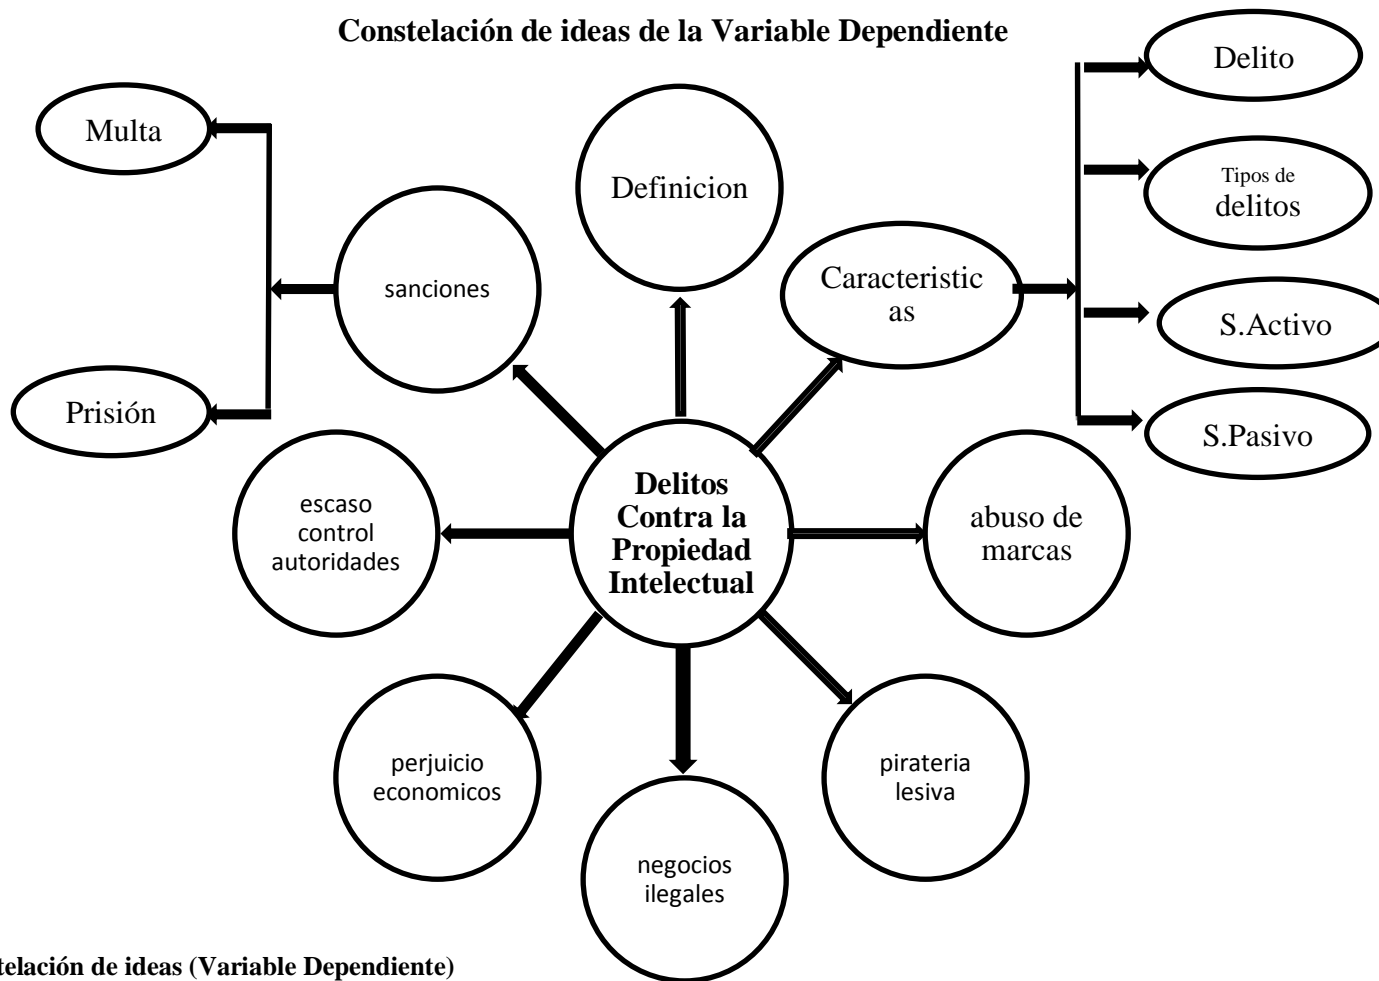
Constelación de ideas de la Variable Dependiente

Multa

Prisión

sanciones

Definicion

Caracteristic as

Delito

Tipos de delitos

S.Activo

S.Pasivo

Delitos Contra la Propiedad Intelectual

escaso control autoridades

abuso de marcas

perjuicio economicos

negocios ilegales

pirateria lesiva

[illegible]telación de ideas (Variable Dependiente)